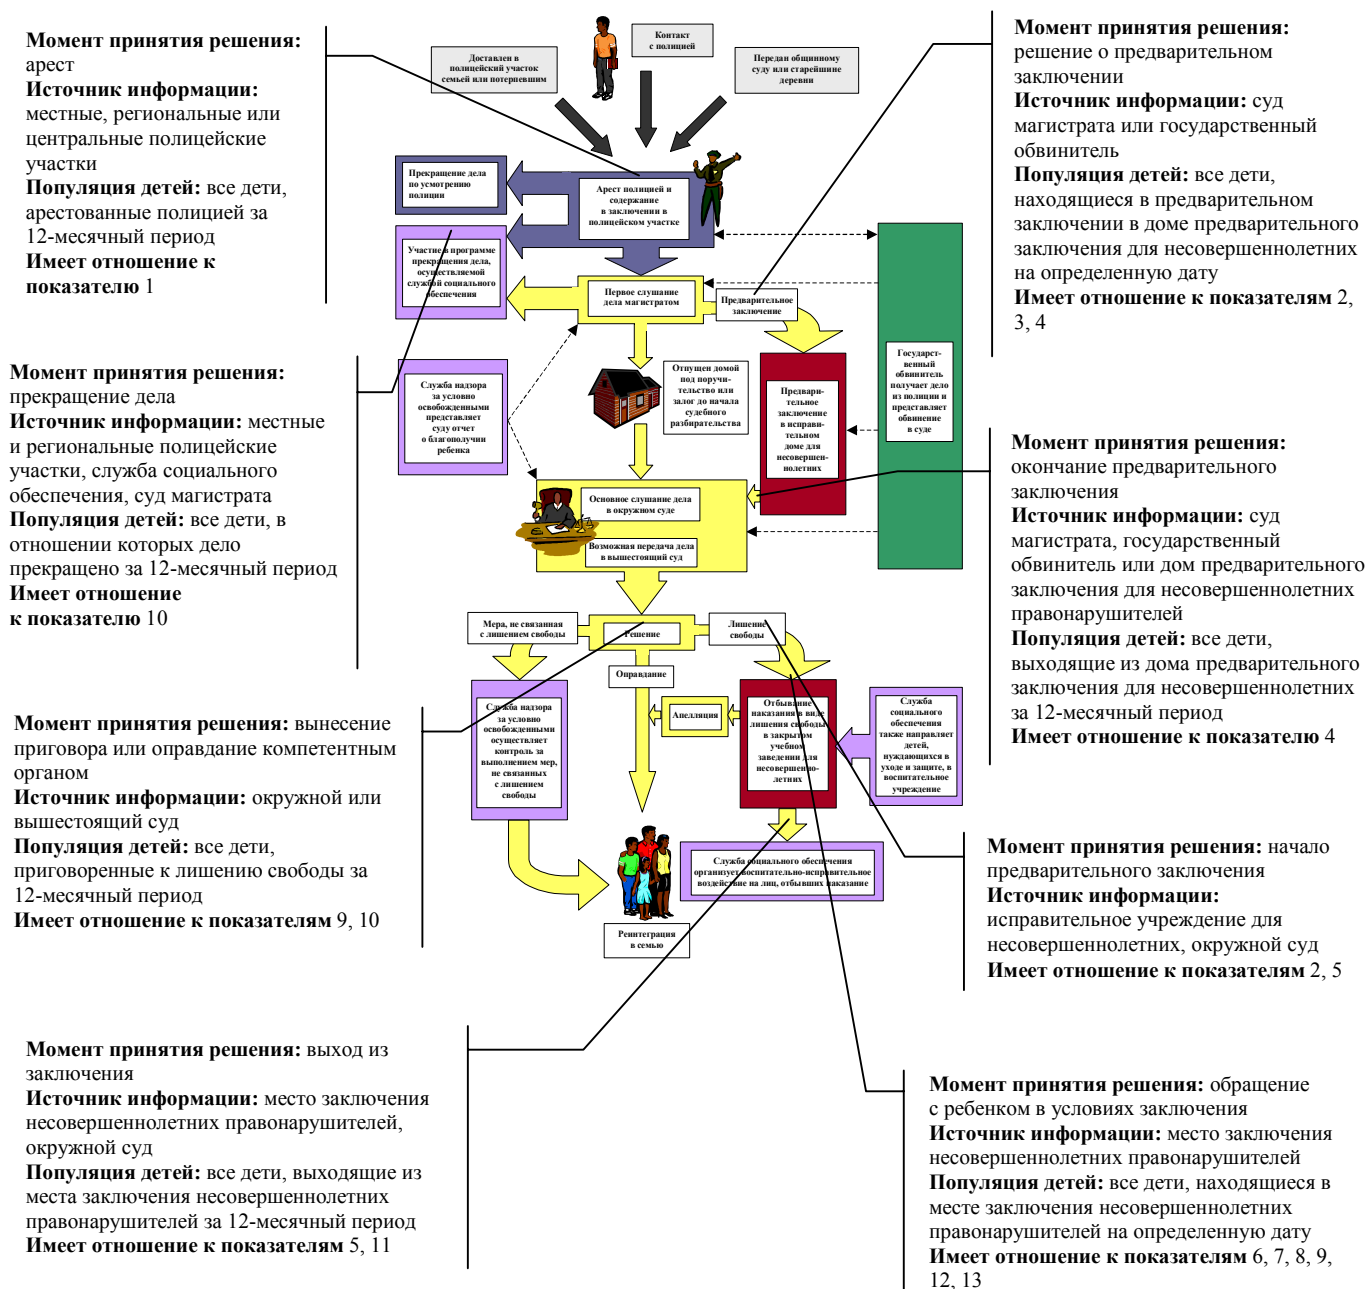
**Момент принятия решения:** арест
**Источник информации:** местные, региональные или центральные полицейские участки
**Популяция детей:** все дети, арестованные полицией за 12-месячный период
**Имеет отношение к показателю** 1

Доставлен в полицейский участок семьей или потерпевшим

Контакт с полицией

Передан общинному суду или старейшине деревни

**Момент принятия решения:** решение о предварительном заключении
**Источник информации:** суд магистрата или государственный обвинитель
**Популяция детей:** все дети, находящиеся в предварительном заключении в доме предварительного заключения для несовершеннолетних на определенную дату
**Имеет отношение к показателям** 2, 3, 4

Прекращение дела по усмотрению полиции

Арест полицией и содержание в заключении в полицейском участке

Участие в программе прекращения дела, осуществляемой службой социального обеспечения

Первое слушание дела магистратом

Предварительное заключение

Государственный обвинитель получает дело из полиции и представляет обвинение в суде

**Момент принятия решения:** прекращение дела
**Источник информации:** местные и региональные полицейские участки, служба социального обеспечения, суд магистрата
**Популяция детей:** все дети, в отношении которых дело прекращено за 12-месячный период
**Имеет отношение к показателю** 10

Служба надзора за условно освобожденными представляет суду отчет о благополучии ребенка

Отпущен домой под поручительство или залог до начала судебного разбирательства

Предварительное заключение в исправительном доме для несовершеннолетних

**Момент принятия решения:** окончание предварительного заключения
**Источник информации:** суд магистрата, государственный обвинитель или дом предварительного заключения для несовершеннолетних правонарушителей
**Популяция детей:** все дети, выходящие из дома предварительного заключения для несовершеннолетних за 12-месячный период
**Имеет отношение к показателю** 4

Основное слушание дела в окружном суде

Возможная передача дела в вышестоящий суд

Мера, не связанная с лишением свободы

Решение

Лишение свободы

Оправдание

**Момент принятия решения:** вынесение приговора или оправдание компетентным органом
**Источник информации:** окружной или вышестоящий суд
**Популяция детей:** все дети, приговоренные к лишению свободы за 12-месячный период
**Имеет отношение к показателям** 9, 10

Служба надзора за условно освобожденными осуществляет контроль за выполнением мер, не связанных с лишением свободы

Апелляция

Отбывание наказания в виде лишения свободы в закрытом учебном заведении для несовершеннолетних

Служба социального обеспечения также направляет детей, нуждающихся в уходе и защите, в воспитательное учреждение

Служба социального обеспечения организует воспитательно-исправительное воздействие на лиц, отбывших наказание

Реинтеграция в семью

**Момент принятия решения:** начало предварительного заключения
**Источник информации:** исправительное учреждение для несовершеннолетних, окружной суд
**Имеет отношение к показателям** 2, 5

**Момент принятия решения:** выход из заключения
**Источник информации:** место заключения несовершеннолетних правонарушителей, окружной суд
**Популяция детей:** все дети, выходящие из места заключения несовершеннолетних правонарушителей за 12-месячный период
**Имеет отношение к показателям** 5, 11

**Момент принятия решения:** обращение с ребенком в условиях заключения
**Источник информации:** место заключения несовершеннолетних правонарушителей
**Популяция детей:** все дети, находящиеся в месте заключения несовершеннолетних правонарушителей на определенную дату
**Имеет отношение к показателям** 6, 7, 8, 9, 12, 13